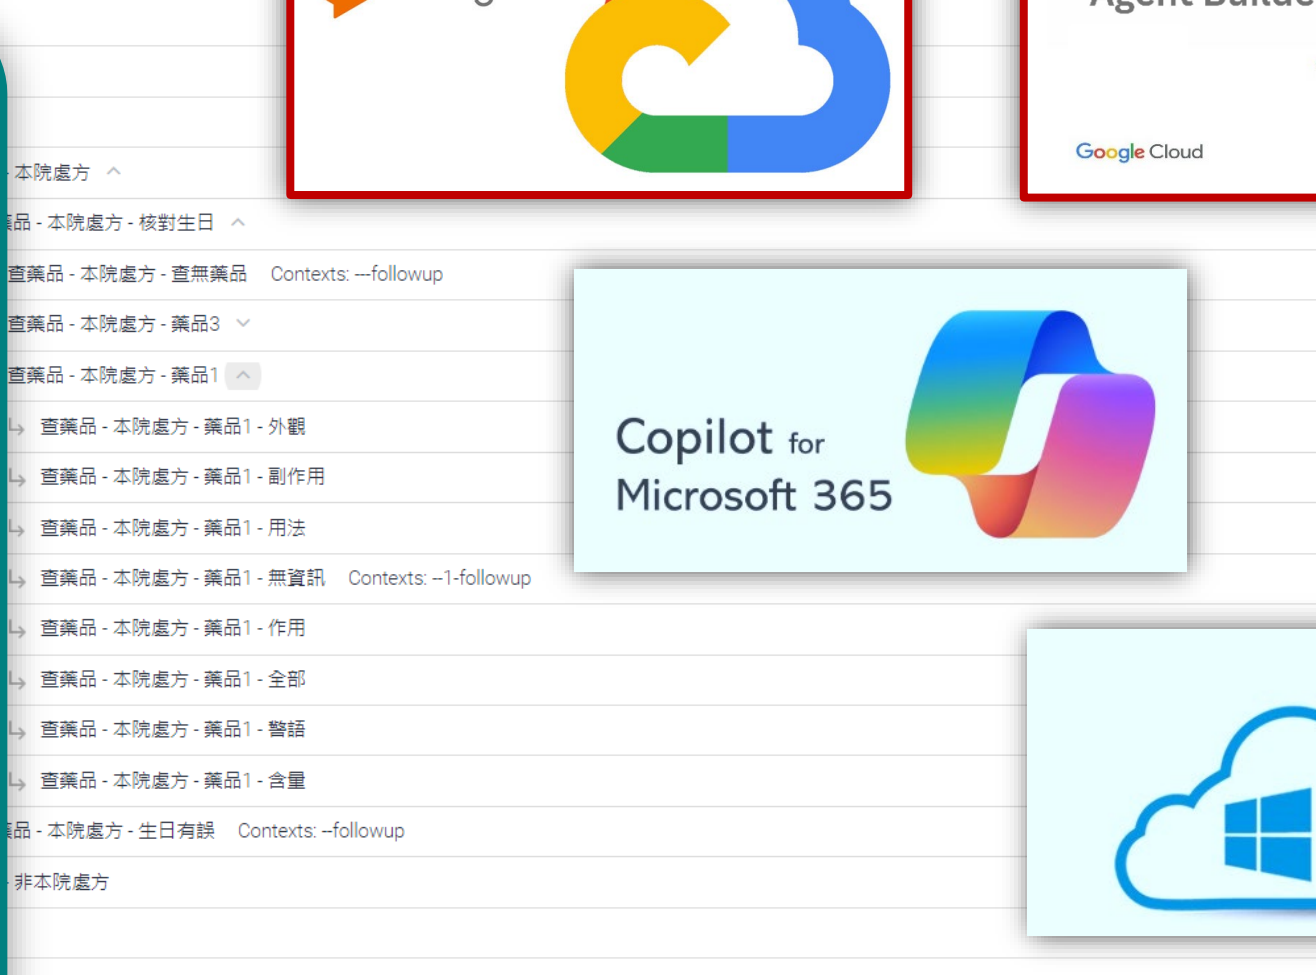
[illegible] Agent Builder

Google Cloud

- 本院處方

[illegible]品 - 本院處方 - 核對生日

查藥品 - 本院處方 - 查無藥品 Contexts: --followup

查藥品 - 本院處方 - 藥品3

查藥品 - 本院處方 - 藥品1

查藥品 - 本院處方 - 藥品1 - 外觀

查藥品 - 本院處方 - 藥品1 - 副作用

查藥品 - 本院處方 - 藥品1 - 用法

查藥品 - 本院處方 - 藥品1 - 無資訊 Contexts: --1-followup

查藥品 - 本院處方 - 藥品1 - 作用

查藥品 - 本院處方 - 藥品1 - 全部

查藥品 - 本院處方 - 藥品1 - 警語

查藥品 - 本院處方 - 藥品1 - 含量

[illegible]品 - 本院處方 - 生日有誤 Contexts: --followup

- 非本院處方

Copilot for Microsoft 365